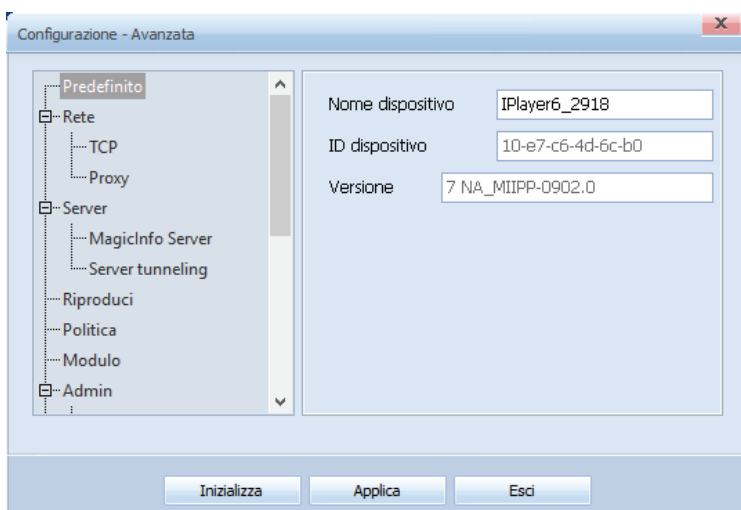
Configurazione - Avanzata

x

Predefinito
Rete
TCP
Proxy
Server
MagicInfo Server
Server tunneling
Riproduci
Politica
Modulo
Admin

Nome dispositivo IPlayer6_2918
ID dispositivo 10-e7-c6-4d-6c-b0
Versione 7 NA_MIIPP-0902.0

Inizializza
Applica
Esci